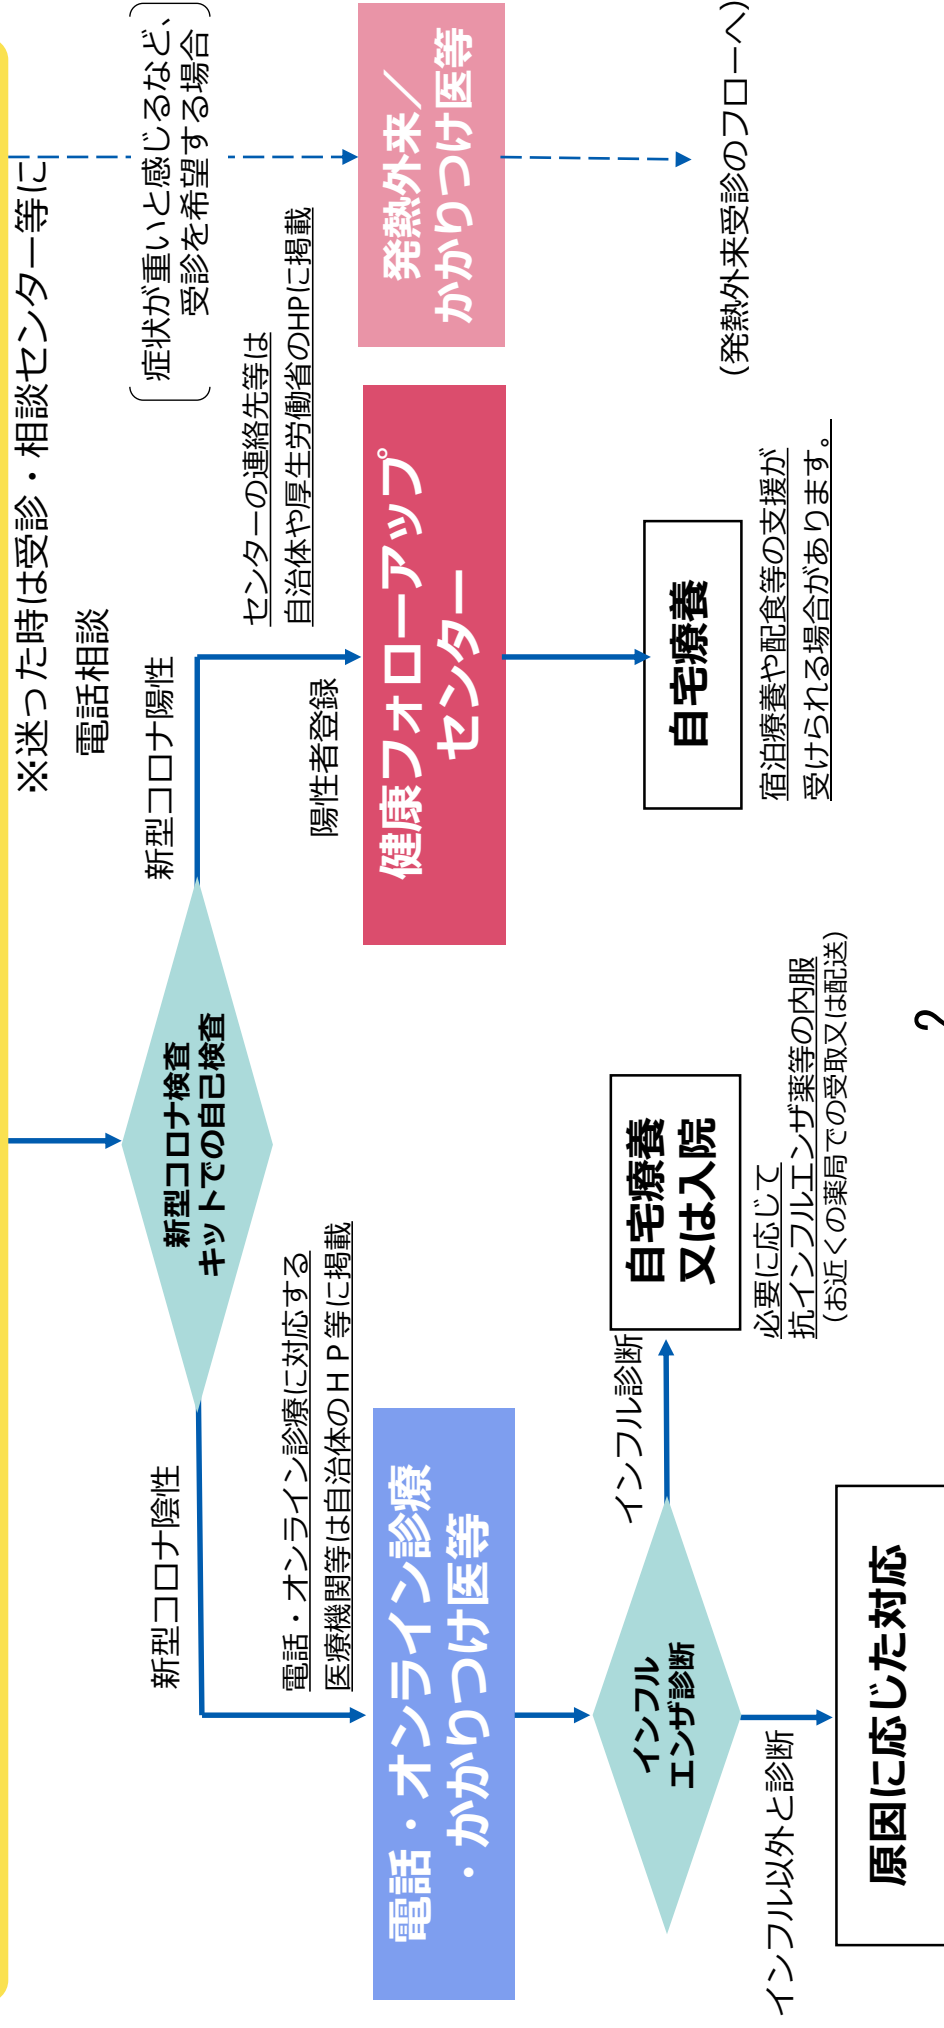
※迷った時は受診・相談センター等に電話相談

（症状が重いと感じるなど、受診を希望する場合）

発熱外来／かかりつけ医等

（発熱外来受診のフローへ）

新型コロナ検査キットでの自己検査

新型コロナ陽性

センターの連絡先等は自治体や厚生労働省のHPに掲載

陽性者登録

健康フォローアップセンター

自宅療養

宿泊療養や配食等の支援が受けられる場合があります。

新型コロナ陰性

電話・オンライン診療に対応する医療機関等は自治体のＨＰ等に掲載

電話・オンライン診療・かかりつけ医等

インフルエンザ診断

インフル診断

自宅療養又は入院

必要に応じて抗インフルエンザ薬等の内服（お近くの薬局での受取又は配送）

インフル以外と診断

原因に応じた対応

2